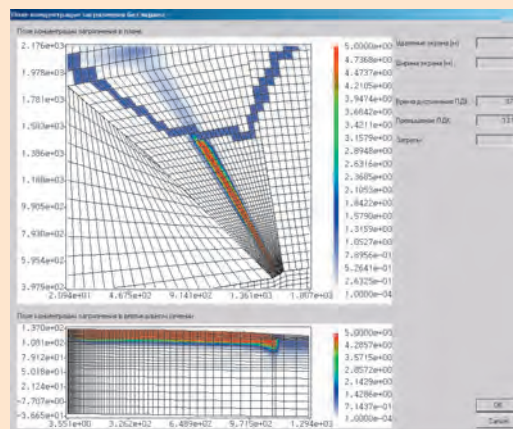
Поле концентрации загрязнения без экрана

Поле концентрации загрязнения в плане

2.176e+03
1.978e+03
1.781e+03
1.583e+03
1.386e+03
1.188e+03
9.905e+02
7.930e+02
5.954e+02
3.979e+02

2.594e+01 4.675e+02 9.141e+02 1.361e+03 1.807e+03

5.0000e+00
4.7368e+00
4.4737e+00
4.2105e+00
3.9474e+00
3.6842e+00
3.4211e+00
3.1579e+00
2.8948e+00
2.6316e+00
2.3685e+00
2.1053e+00
1.8422e+00
1.5790e+00
1.3159e+00
1.0527e+00
7.8956e-01
5.2641e-01
2.6325e-01
1.0000e-04

Поле концентрации загрязнения в вертикальном сечении

1.370e+02
1.081e+02
7.912e+01
5.016e+01
2.124e+01
-7.707e+00
-3.665e+01

3.551e+00 3.262e+02 6.489e+02 9.715e+02 1.294e+03

5.0000e+00
4.2857e+00
3.5715e+00
2.8572e+00
2.1429e+00
1.4286e+00
7.1437e-01
1.0000e-04

Заглубление экрана (м)
Ширина экрана (м)
Время достижения ПДК
Превышение ПДК
Затраты

37
131

OK
Cancel